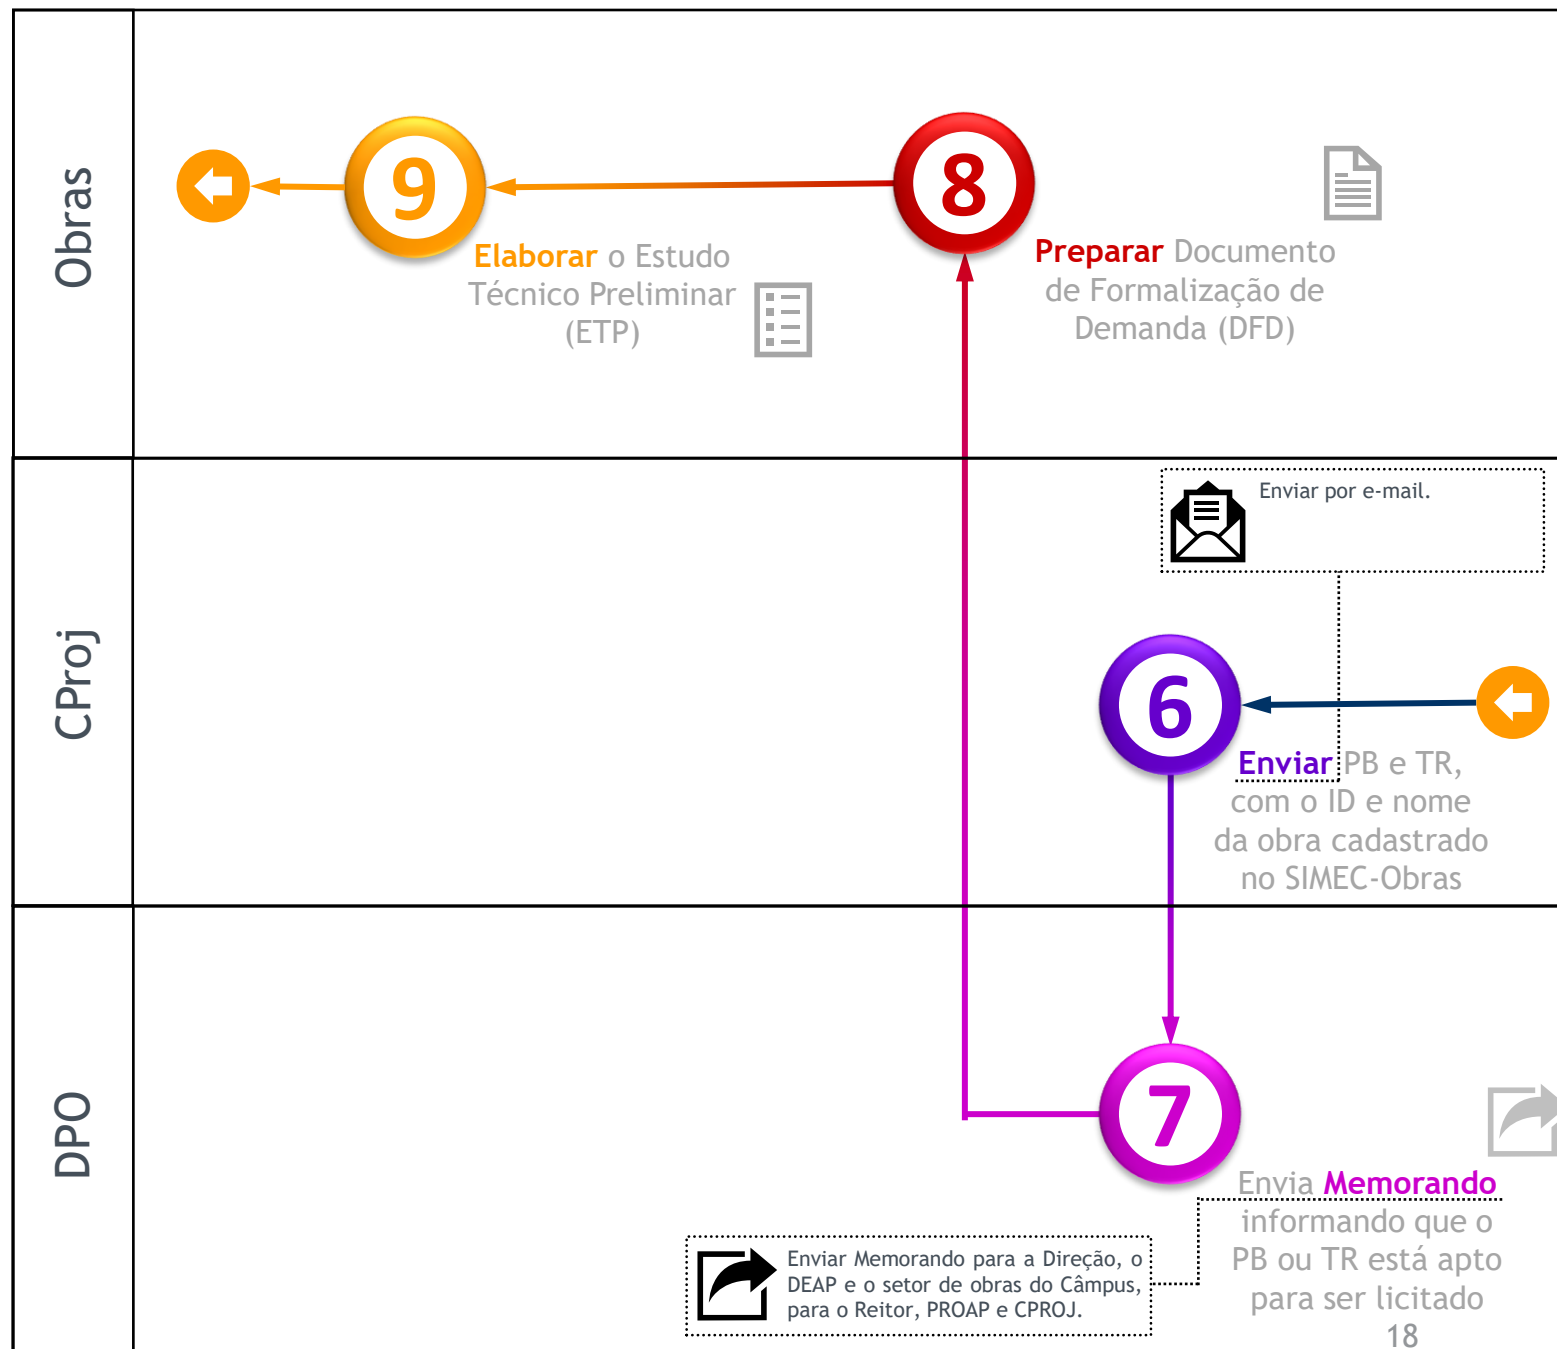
Obras

9

8

Elaborar o Estudo Técnico Preliminar (ETP)

Preparar Documento de Formalização de Demanda (DFD)

CProj

Enviar por e-mail.

6

Enviar PB e TR, com o ID e nome da obra cadastrado no SIMEC-Obras

DPO

7

Envia Memorando informando que o PB ou TR está apto para ser licitado

Enviar Memorando para a Direção, o DEAP e o setor de obras do Câmpus, para o Reitor, PROAP e CPROJ.

18